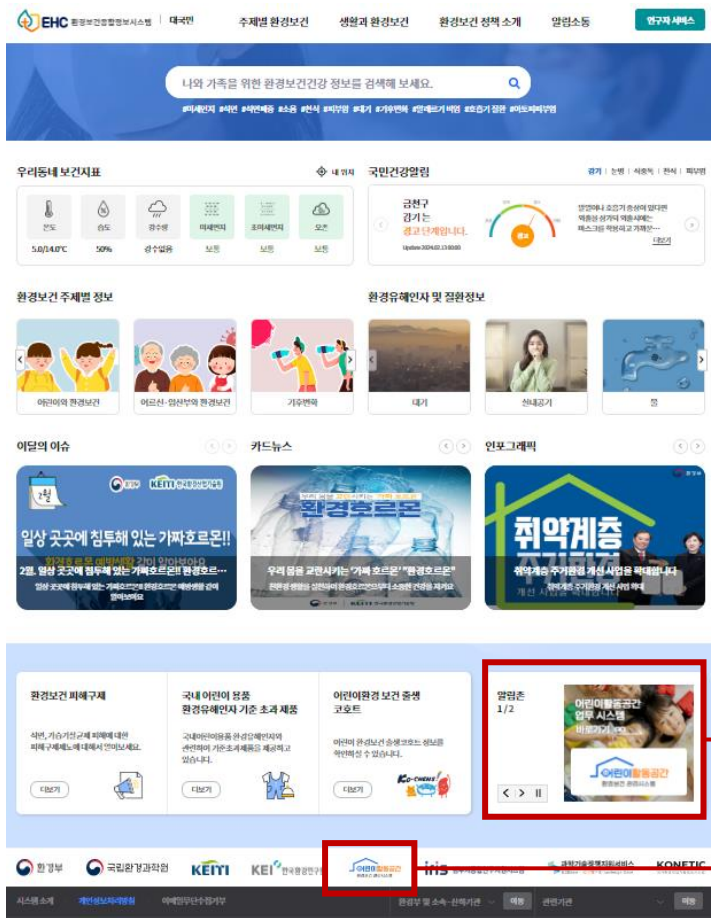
EHC 환경보건정보시스템 | 대국민

주제별 환경보건 생활과 환경보건 환경보건 정책 소개 알림소통 연구자 서비스

나와 가족을 위한 환경보건건강 정보를 검색해 보세요.

#미세먼지 #석면 #석면제품 #소음 #천식 #비염 #대기 #기후변화 #알레르기 비염 #호흡기 질환 #아토피피부염

우리동네 보건지표 내 위치

온도 5.0/14.0°C
습도 50%
강수량 강수없음
미세먼지 보통
초미세먼지 보통
오존 보통

국민건강알림

감기 | 눈병 | 식중독 | 천식 | 피부염

금천구 감기는 경고단계입니다.

경고

더보기

환경보건 주제별 정보

어린이와 환경보건
어르신·임산부와 환경보건
기후변화

환경유해인자 및 질환정보

대기
실내공기
물

이달의 이슈

일상 곳곳에 침투해 있는 가짜호르몬!!

2월. 일상 곳곳에 침투해 있는 가짜호르몬!! 환경호르...

카드뉴스

환경호르몬

우리 몸을 교란시키는 "가짜 호르몬" "환경호르몬"

인포그래픽

취약계층

취약계층 주거환경 개선 사업을 확대합니다

환경보건 피해구제

국내 어린이 용품 환경유해인자 기준 초과 제품

어린이환경 보건 출생 코호트

더보기

더보기

Ko-CHENS

더보기

알림존 1/2

어린이활동공간 업무 시스템

어린이활동공간

< > II

환경부 국립환경과학원 KEITI KEI 한국환경연구원 어린이활동공간 iris KONETIC

시스템 소개 개인정보처리방침 이메일무단수집거부

환경부 및 소속·산하기관 이동 관련기관 이동